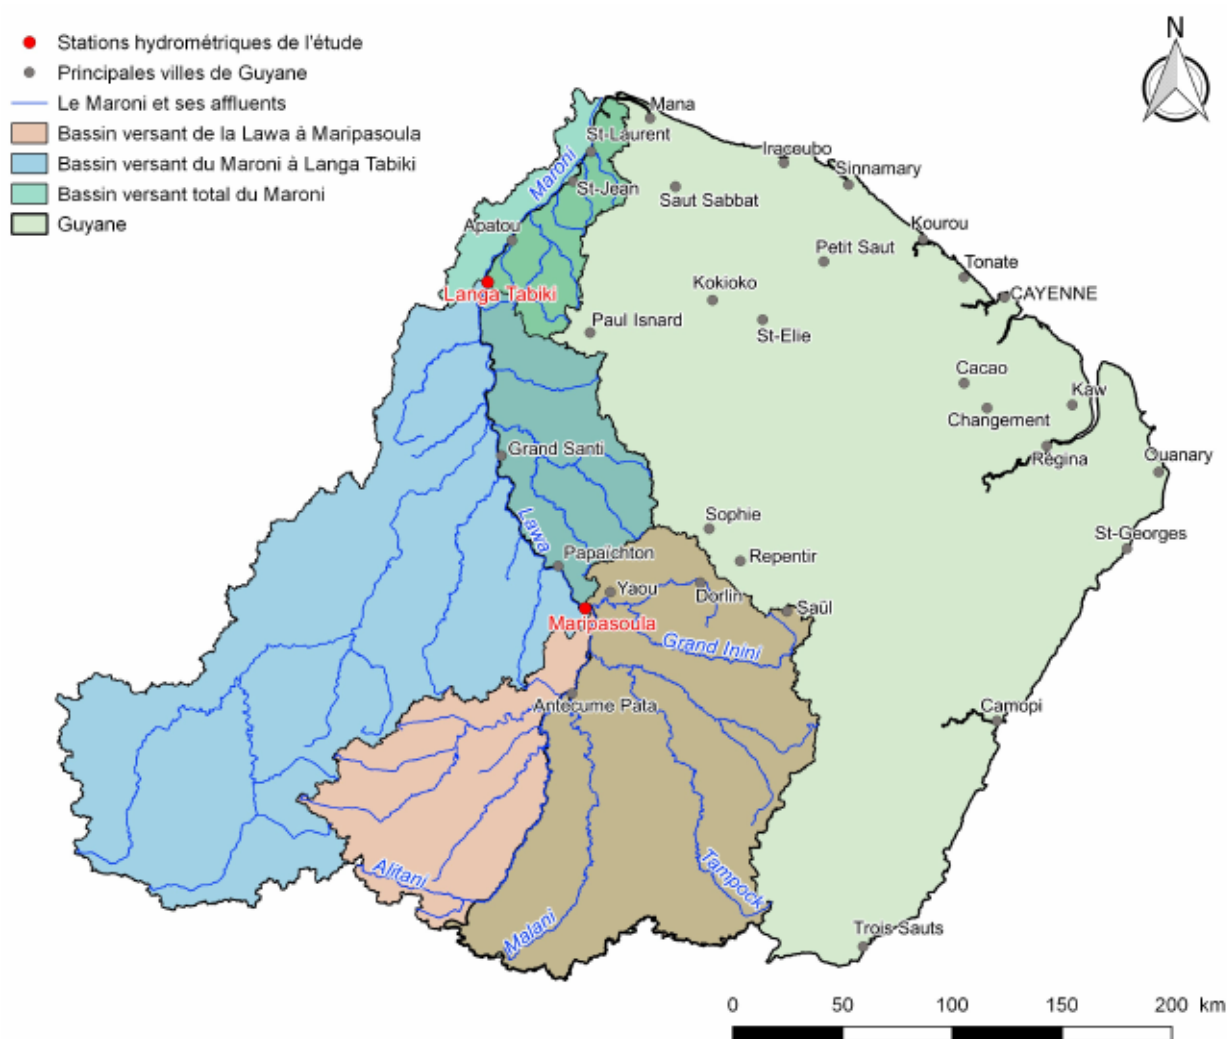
Stations hydrométriques de l'étude
Principales villes de Guyane
Le Maroni et ses affluents
Bassin versant de la Lawa à Maripasoula
Bassin versant du Maroni à Langa Tabiki
Bassin versant total du Maroni
Guyane

N

Mana
St-Laurent
Maroni
St-Jean
Iracoubo
Sinnamary
Saut Sabbat
Kourou
Apatou
Petit Saut
Tonate
Langa Tabiki
Kokioko
CAYENNE
Paul Isnard
St-Elie
Cacao
Kaw
Changement
Régina
Ouanary
Grand Santi
Lawa
Sophie
Papaichton
Repentir
St-Georges
Yaou
Dorlin
Saül
Maripasoula
Grand Inini
Antecume Pata
Camopi
Alitani
Tampock
Malani
Trois Sauts

0 50 100 150 200 km